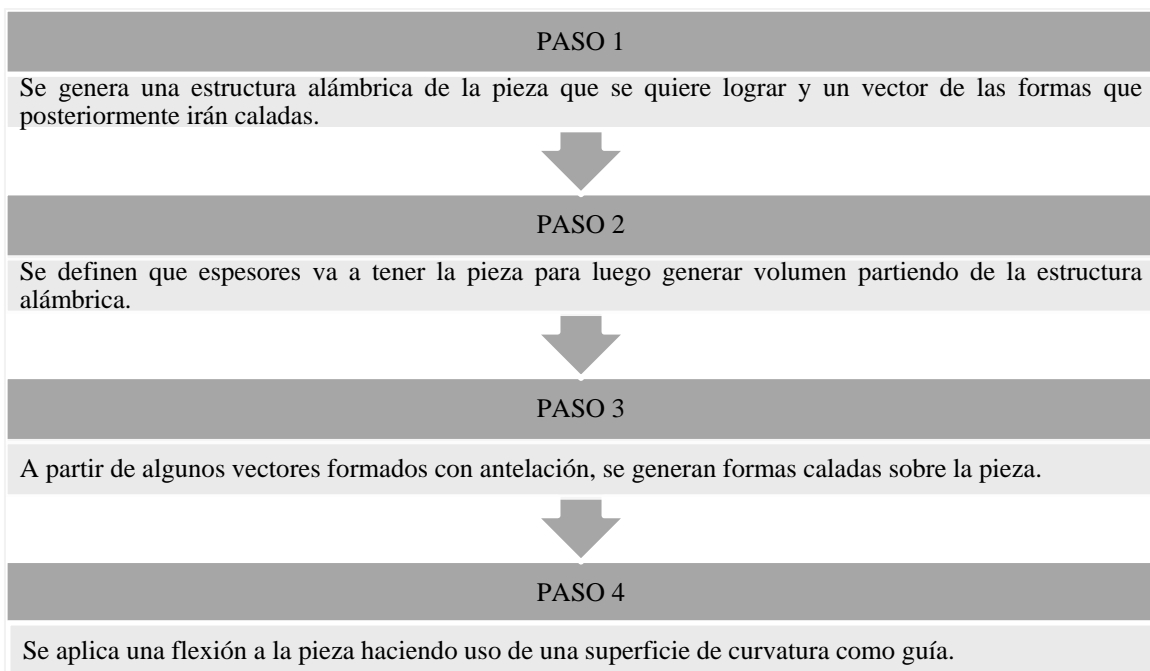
PASO 1

Se genera una estructura alámbrica de la pieza que se quiere lograr y un vector de las formas que posteriormente irán caladas.

PASO 2

Se definen que espesores va a tener la pieza para luego generar volumen partiendo de la estructura alámbrica.

PASO 3

A partir de algunos vectores formados con antelación, se generan formas caladas sobre la pieza.

PASO 4

Se aplica una flexión a la pieza haciendo uso de una superficie de curvatura como guía.